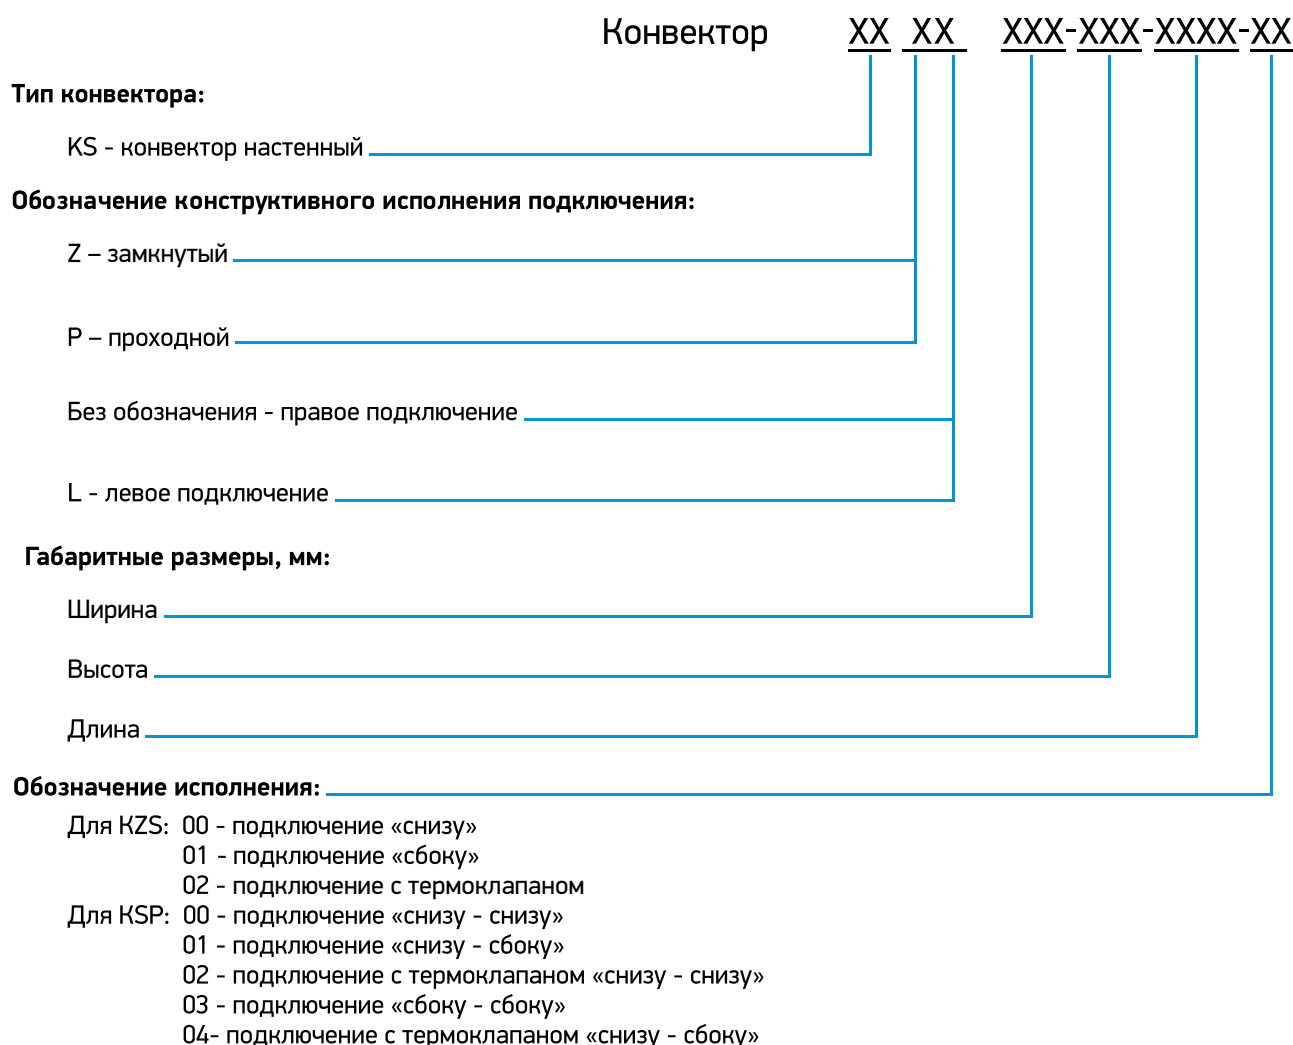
Конвектор XX XX XXX-XXX-XXXX-XX

Тип конвектора:

KS - конвектор настенный

Обозначение конструктивного исполнения подключения:

Z – замкнутый

P – проходной

Без обозначения - правое подключение

L - левое подключение

Габаритные размеры, мм:

Ширина

Высота

Длина

Обозначение исполнения:

Для KZS: 00 - подключение «снизу»
01 - подключение «сбоку»
02 - подключение с термоклапаном
Для KSP: 00 - подключение «снизу - снизу»
01 - подключение «снизу - сбоку»
02 - подключение с термоклапаном «снизу - снизу»
03 - подключение «сбоку - сбоку»
04- подключение с термоклапаном «снизу - сбоку»